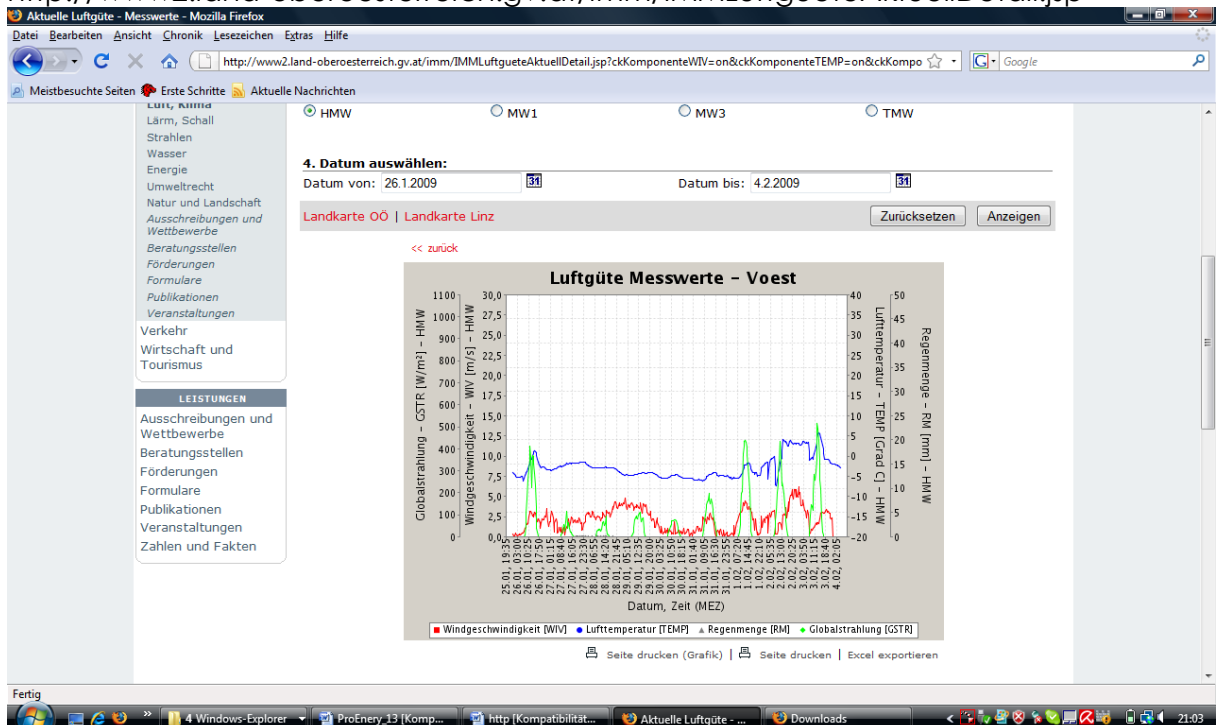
Aktuelle Luftgüte - Messwerte - Mozilla Firefox

Datei Bearbeiten Ansicht Chronik Lesezeichen Extras Hilfe

http://www2.land-oberoesterreich.gv.at/imm/IMMLuftgueteAktuellDetail.jsp?ckKomponenteWIV=on&ckKomponenteTEMP=on&ckKompo

Google

Meistbesuchte Seiten Erste Schritte Aktuelle Nachrichten

Luft, Klima
Lärm, Schall
Strahlen
Wasser
Energie
Umweltrecht
Natur und Landschaft
Ausschreibungen und Wettbewerbe
Beratungsstellen
Förderungen
Formulare
Publikationen
Veranstaltungen
Verkehr
Wirtschaft und Tourismus

LEISTUNGEN
Ausschreibungen und Wettbewerbe
Beratungsstellen
Förderungen
Formulare
Publikationen
Veranstaltungen
Zahlen und Fakten

HMW MW1 MW3 TMW

4. Datum auswählen:
Datum von: 26.1.2009 Datum bis: 4.2.2009

Landkarte OÖ | Landkarte Linz Zurücksetzen Anzeigen

<< zurück

Luftgüte Messwerte - Voest

Globalstrahlung - GSTR [W/m²] - HMW
Windgeschwindigkeit - WIV [m/s] - HMW
Lufttemperatur - TEMP [Grad C] - HMW
Regenmenge - RM [mm] - HMW

1100 1000 900 800 700 600 500 400 300 200 100 0
30,0 27,5 25,0 22,5 20,0 17,5 15,0 12,5 10,0 7,5 5,0 2,5 0,0
40 35 30 25 20 15 10 5 0 -5 -10 -15 -20
50 45 40 35 30 25 20 15 10 5 0

25.01. 19:35
26.01. 10:25
26.01. 17:50
27.01. 01:15
27.01. 08:40
27.01. 16:05
27.01. 23:30
28.01. 06:55
28.01. 14:20
28.01. 21:45
29.01. 05:10
29.01. 12:35
29.01. 20:00
30.01. 03:25
30.01. 10:50
30.01. 18:15
31.01. 01:40
31.01. 09:05
31.01. 16:30
31.01. 23:55
1.02. 07:20
1.02. 14:45
1.02. 22:10
2.02. 05:35
2.02. 13:00
2.02. 20:25
3.02. 03:50
3.02. 11:15
3.02. 18:40
4.02. 02:05

Datum, Zeit (MEZ)

Windgeschwindigkeit [WIV] Lufttemperatur [TEMP] Regenmenge [RM] Globalstrahlung [GSTR]

Seite drucken (Grafik) | Seite drucken | Excel exportieren

Fertig

4 Windows-Explorer ProEnery 13 [Komp... http [Kompatibilität... Aktuelle Luftgüte - ... Downloads 21:03